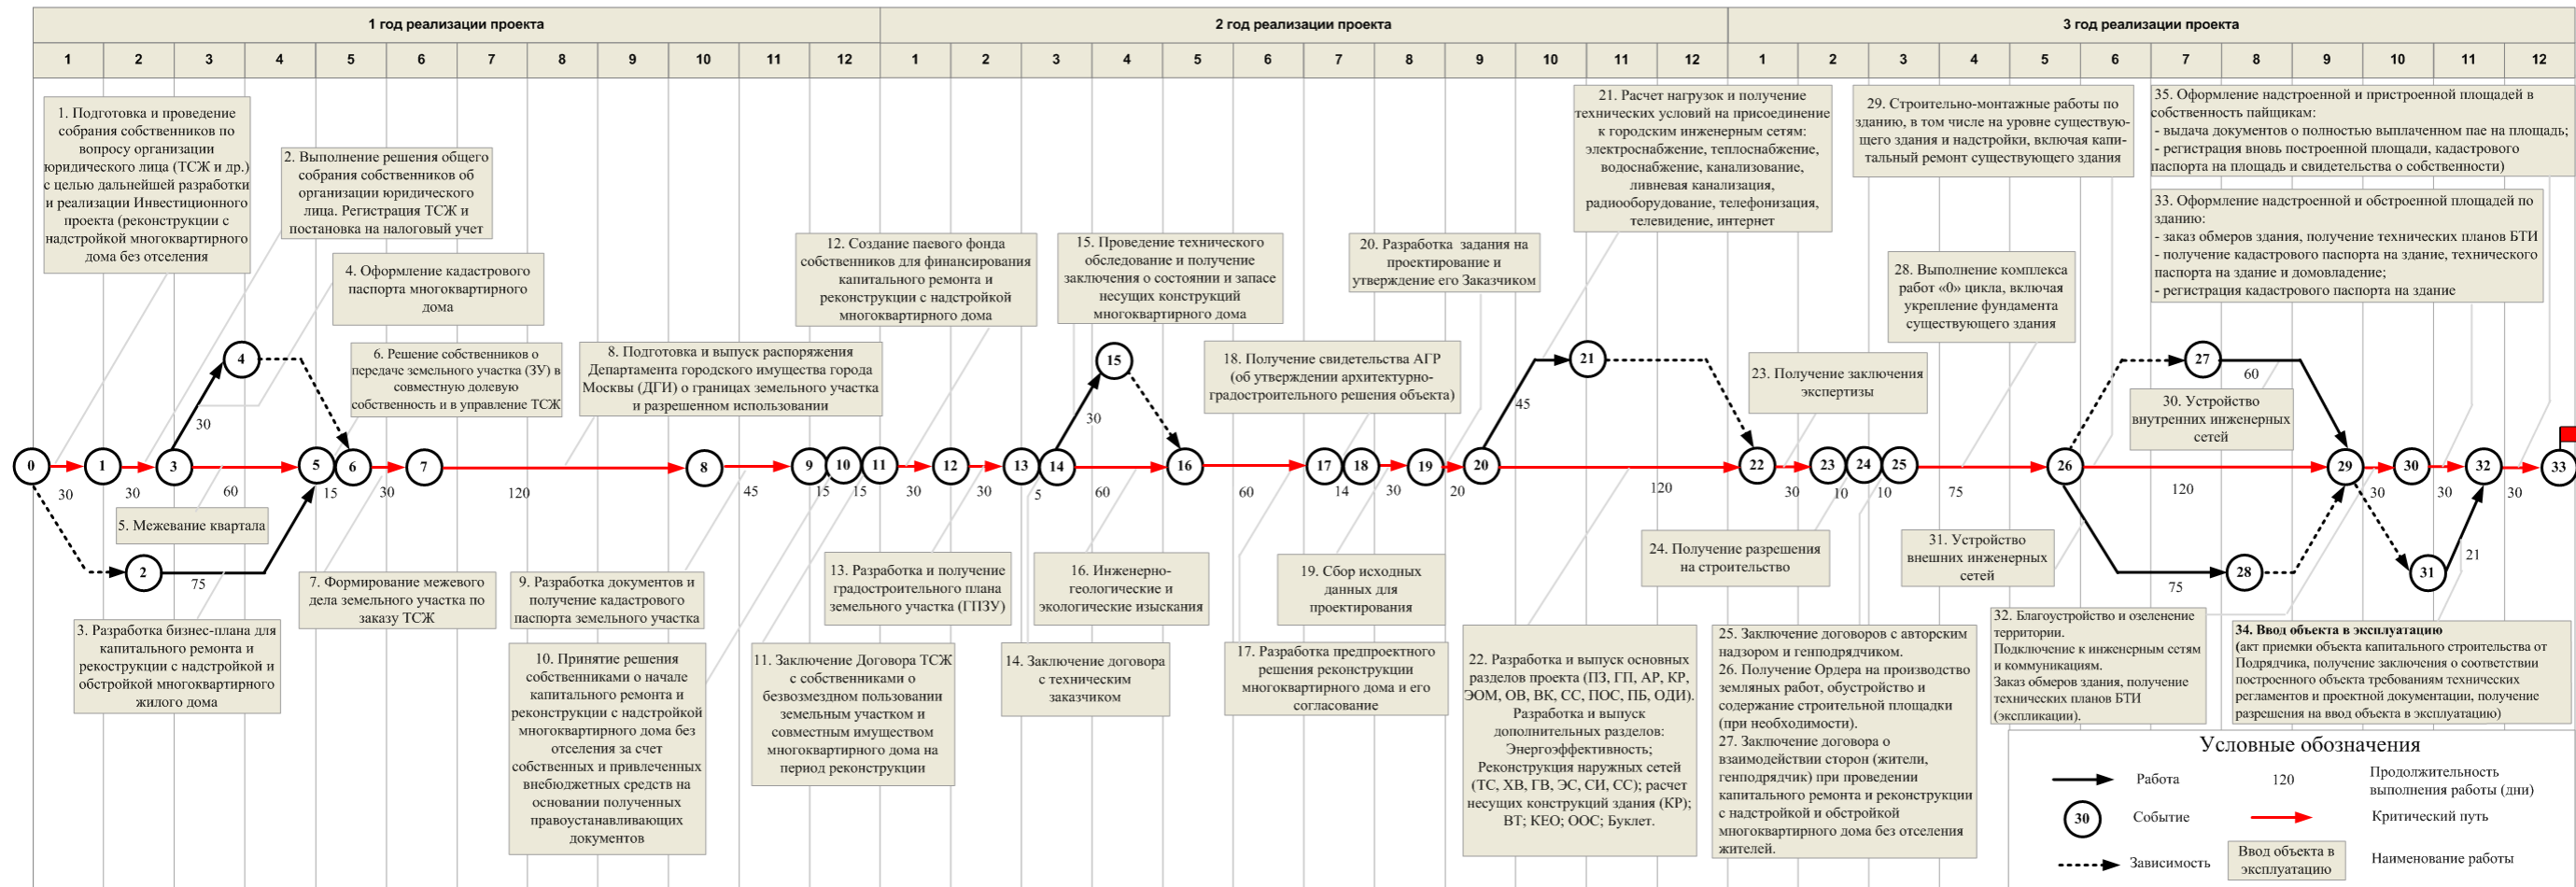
1 год реализации проекта

2 год реализации проекта

3 год реализации проекта

| 1 | 2 | 3 | 4 | 5 | 6 | 7 | 8 | 9 | 10 | 11 | 12 | 1 | 2 | 3 | 4 | 5 | 6 | 7 | 8 | 9 | 10 | 11 | 12 | 1 | 2 | 3 | 4 | 5 | 6 | 7 | 8 | 9 | 10 | 11 | 12 |
|---|---|---|---|---|---|---|---|---|---|---|---|---|---|---|---|---|---|---|---|---|---|---|---|---|---|---|---|---|---|---|---|---|---|---|---|

1. Подготовка и проведение собрания собственников по вопросу организации юридического лица (ТСЖ и др.) с целью дальнейшей разработки и реализации Инвестиционного проекта (реконструкции с надстройкой многоквартирного дома без отселения

2. Выполнение решения общего собрания собственников об организации юридического лица. Регистрация ТСЖ и постановка на налоговый учет

4. Оформление кадастрового паспорта многоквартирного дома

6. Решение собственников о передаче земельного участка (ЗУ) в совместную долевую собственность и в управление ТСЖ

8. Подготовка и выпуск распоряжения Департамента городского имущества города Москвы (ДГИ) о границах земельного участка и разрешенном использовании

12. Создание паевого фонда собственников для финансирования капитального ремонта и реконструкции с надстройкой многоквартирного дома

15. Проведение технического обследование и получение заключения о состоянии и запасе несущих конструкций многоквартирного дома

20. Разработка задания на проектирование и утверждение его Заказчиком

18. Получение свидетельства АГР (об утверждении архитектурно-градостроительного решения объекта)

21. Расчет нагрузок и получение технических условий на присоединение к городским инженерным сетям: электроснабжение, теплоснабжение, водоснабжение, канализование, ливневая канализация, радиооборудование, телефонизация, телевидение, интернет

29. Строительно-монтажные работы по зданию, в том числе на уровне существующего здания и надстройки, включая капитальный ремонт существующего здания

28. Выполнение комплекса работ «0» цикла, включая укрепление фундамента существующего здания

23. Получение заключения экспертизы

35. Оформление надстроенной и пристроенной площадей в собственность пайщикам:
- выдача документов о полностью выплаченном пае на площадь;
- регистрация вновь построенной площади, кадастрового паспорта на площадь и свидетельства о собственности)

33. Оформление надстроенной и обстроенной площадей по зданию:
- заказ обмеров здания, получение технических планов БТИ
- получение кадастрового паспорта на здание, технического паспорта на здание и домовладение;
- регистрация кадастрового паспорта на здание

30. Устройство внутренних инженерных сетей

0 1 2 3 4 5 6 7 8 9 10 11 12 13 14 15 16 17 18 19 20 21 22 23 24 25 26 27 28 29 30 31 32 33

30 30 60 30 75 15 30 120 45 15 15 30 30 5 30 60 60 14 30 20 45 120 30 10 10 75 60 120 75 30 30 21 30

5. Межевание квартала

3. Разработка бизнес-плана для капитального ремонта и рекострукции с надстройкой и обстройкой многоквартирного жилого дома

7. Формирование межевого дела земельного участка по заказу ТСЖ

9. Разработка документов и получение кадастрового паспорта земельного участка

10. Принятие решения собственниками о начале капитального ремонта и реконструкции с надстройкой многоквартирного дома без отселения за счет собственных и привлеченных внебюджетных средств на основании полученных правоустанавливающих документов

11. Заключение Договора ТСЖ с собственниками о безвозмездном пользовании земельным участком и совместным имуществом многоквартирного дома на период реконструкции

13. Разработка и получение градостроительного плана земельного участка (ГПЗУ)

16. Инженерно-геологические и экологические изыскания

14. Заключение договора с техническим заказчиком

19. Сбор исходных данных для проектирования

17. Разработка предпроектного решения реконструкции многоквартирного дома и его согласование

22. Разработка и выпуск основных разделов проекта (ПЗ, ГП, АР, КР, ЭОМ, ОВ, ВК, СС, ПОС, ПБ, ОДИ). Разработка и выпуск дополнительных разделов: Энергоэффективность; Реконструкция наружных сетей (ТС, ХВ, ГВ, ЭС, СИ, СС); расчет несущих конструкций здания (КР); ВТ; КЕО; ООС; Буклет.

24. Получение разрешения на строительство

25. Заключение договоров с авторским надзором и генподрядчиком.
26. Получение Ордера на производство земляных работ, обустройство и содержание строительной площадки (при необходимости).
27. Заключение договора о взаимодействии сторон (жители, генподрядчик) при проведении капитального ремонта и реконструкции с надстройкой и обстройкой многоквартирного дома без отселения жителей.

31. Устройство внешних инженерных сетей

32. Благоустройство и озеленение территории.
Подключение к инженерным сетям и коммуникациям.
Заказ обмеров здания, получение технических планов БТИ (экспликации).

34. Ввод объекта в эксплуатацию
(акт приемки объекта капитального строительства от Подрядчика, получение заключения о соответствии построенного объекта требованиям технических регламентов и проектной документации, получение разрешения на ввод объекта в эксплуатацию)

Условные обозначения
Работа
120 Продолжительность выполнения работы (дни)
30 Событие
Критический путь
Зависимость
Ввод объекта в эксплуатацию
Наименование работы